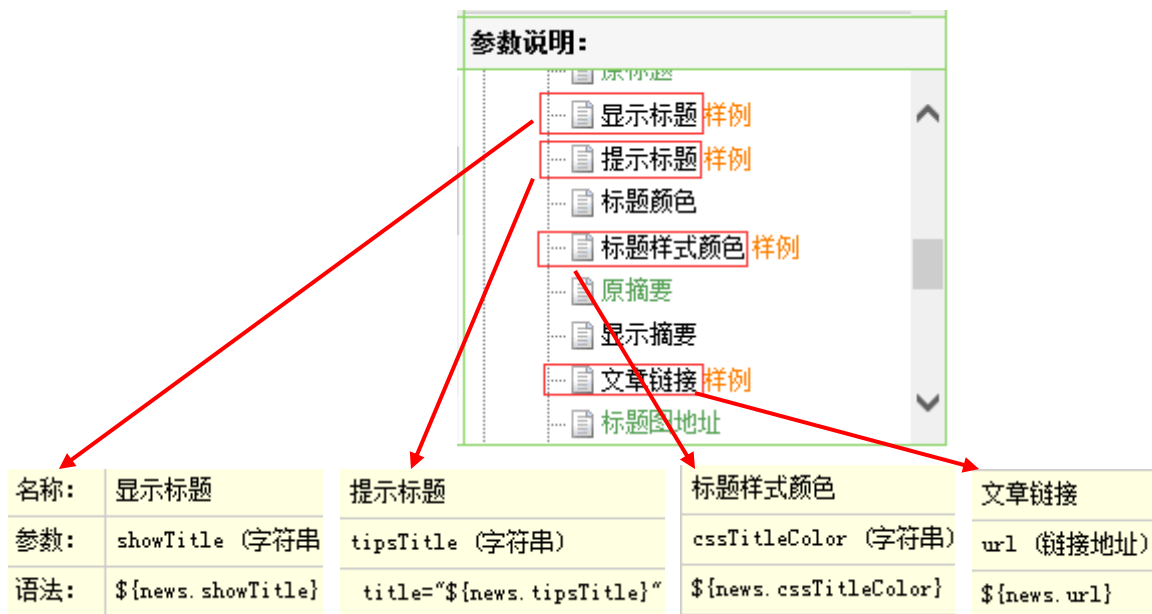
参数说明:

原标题
显示标题 样例
提示标题 样例
标题颜色
标题样式颜色 样例
原摘要
显示摘要
文章链接 样例
标题图地址

| 名称: | 显示标题 |
|---|---|
| 参数: | showTitle (字符串 |
| 语法: | ${news.showTitle} |

| 提示标题 |
|---|
| tipsTitle (字符串) |
| title="${news.tipsTitle}" |

| 标题样式颜色 |
|---|
| cssTitleColor (字符串) |
| ${news.cssTitleColor} |

| 文章链接 |
|---|
| url (链接地址) |
| ${news.url} |